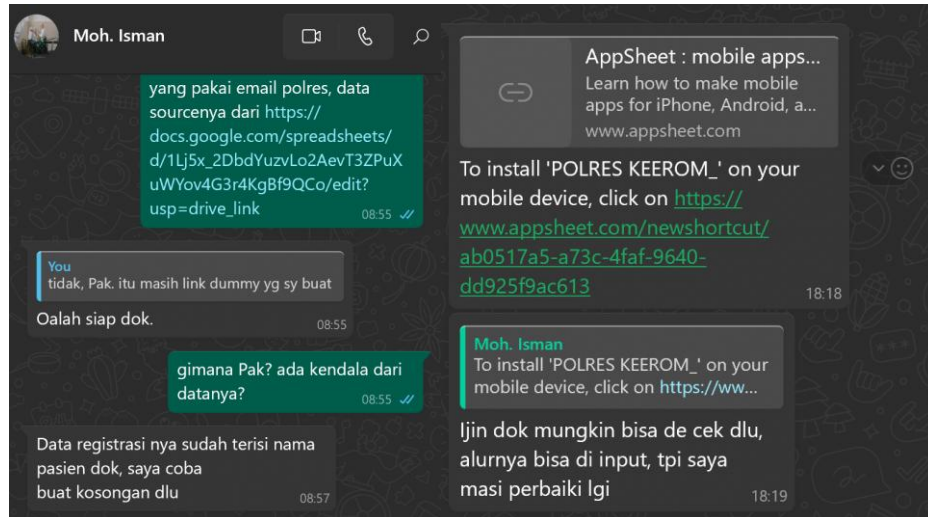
Moh. Isman

yang pakai email polres, data sourcenya dari https://docs.google.com/spreadsheets/d/1Lj5x_2DbdYuzvLo2AevT3ZPuXuWYov4G3r4KgBf9QCo/edit?usp=drive_link 08:55

You
tidak, Pak. itu masih link dummy yg sy buat
Oalah siap dok. 08:55

gimana Pak? ada kendala dari datanya? 08:55

Data registrasi nya sudah terisi nama pasien dok, saya coba
buat kosongan dlu 08:57

AppSheet : mobile apps...
Learn how to make mobile apps for iPhone, Android, a...
www.appsheet.com

To install 'POLRES KEEROM_' on your mobile device, click on https://www.appsheet.com/newshortcut/ab0517a5-a73c-4faf-9640-dd925f9ac613 18:18

Moh. Isman
To install 'POLRES KEEROM_' on your mobile device, click on https://ww...

Ijin dok mungkin bisa de cek dlu, alurnya bisa di input, tpi saya masi perbaiki lgi 18:19